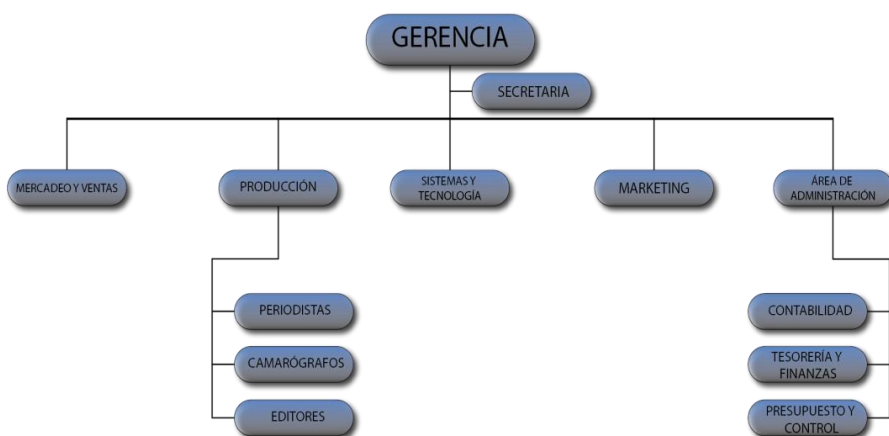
GERENCIA

SECRETARIA

MERCADEO Y VENTAS

PRODUCCIÓN

SISTEMAS Y TECNOLOGÍA

MARKETING

ÁREA DE ADMINISTRACIÓN

PERIODISTAS

CAMARÓGRAFOS

EDITORES

CONTABILIDAD

TESORERÍA Y FINANZAS

PRESUPUESTO Y CONTROL